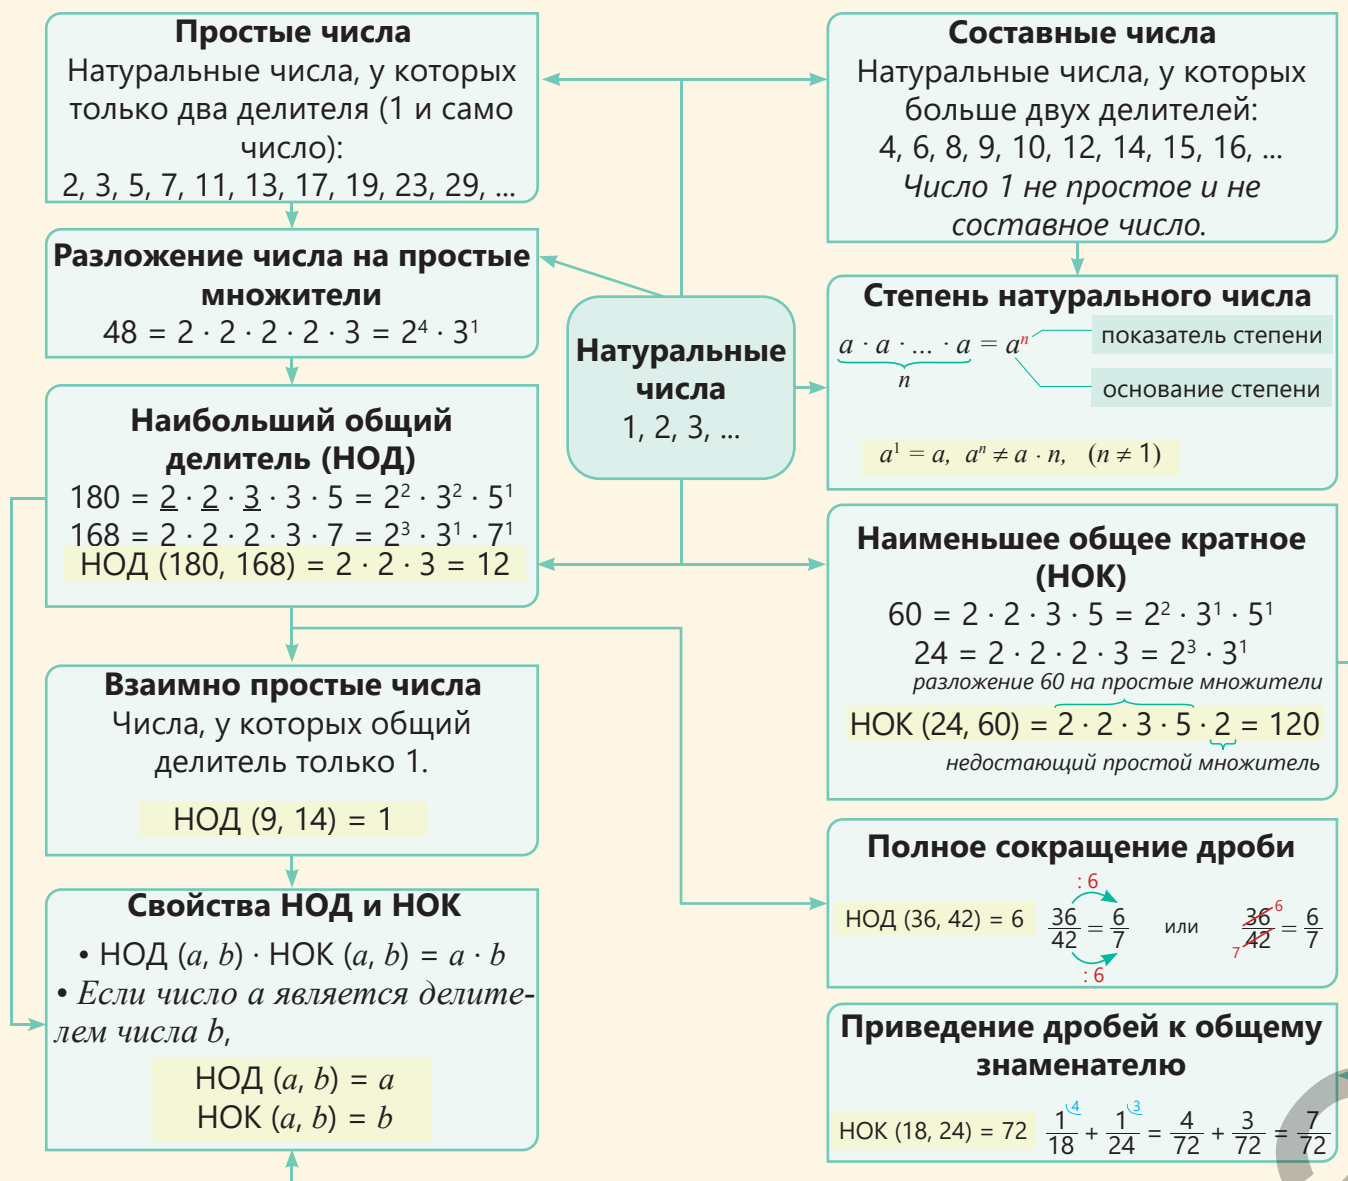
Простые числа
Натуральные числа, у которых только два делителя (1 и само число):
2, 3, 5, 7, 11, 13, 17, 19, 23, 29, ...

Составные числа
Натуральные числа, у которых больше двух делителей:
4, 6, 8, 9, 10, 12, 14, 15, 16, ...
Число 1 не простое и не составное число.

Разложение числа на простые множители
48 = 2 · 2 · 2 · 2 · 3 = $2^4 \cdot 3^1$

Натуральные числа
1, 2, 3, ...

Степень натурального числа
$\underbrace{a \cdot a \cdot ... \cdot a}_{n} = a^n$ показатель степени
основание степени
$a^1 = a, \ a^n \neq a \cdot n, \ (n \neq 1)$

Наибольший общий делитель (НОД)
180 = 2 · 2 · 3 · 3 · 5 = $2^2 \cdot 3^2 \cdot 5^1$
168 = 2 · 2 · 2 · 3 · 7 = $2^3 \cdot 3^1 \cdot 7^1$
НОД (180, 168) = 2 · 2 · 3 = 12

Наименьшее общее кратное (НОК)
60 = 2 · 2 · 3 · 5 = $2^2 \cdot 3^1 \cdot 5^1$
24 = 2 · 2 · 2 · 3 = $2^3 \cdot 3^1$
разложение 60 на простые множители
НОК (24, 60) = 2 · 2 · 3 · 5 · 2 = 120
недостающий простой множитель

Взаимно простые числа
Числа, у которых общий делитель только 1.
НОД (9, 14) = 1

Полное сокращение дроби
НОД (36, 42) = 6 : 6 $\frac{36}{42} = \frac{6}{7}$ : 6 или $\frac{36}{42}$ 6 7 $= \frac{6}{7}$

Свойства НОД и НОК
• НОД ($a$, $b$) · НОК ($a$, $b$) = $a \cdot b$
• Если число $a$ является делителем числа $b$,
НОД ($a$, $b$) = $a$
НОК ($a$, $b$) = $b$

Приведение дробей к общему знаменателю
НОК (18, 24) = 72 $\frac{1}{18}$ 4 + $\frac{1}{24}$ 3 = $\frac{4}{72} + \frac{3}{72} = \frac{7}{72}$